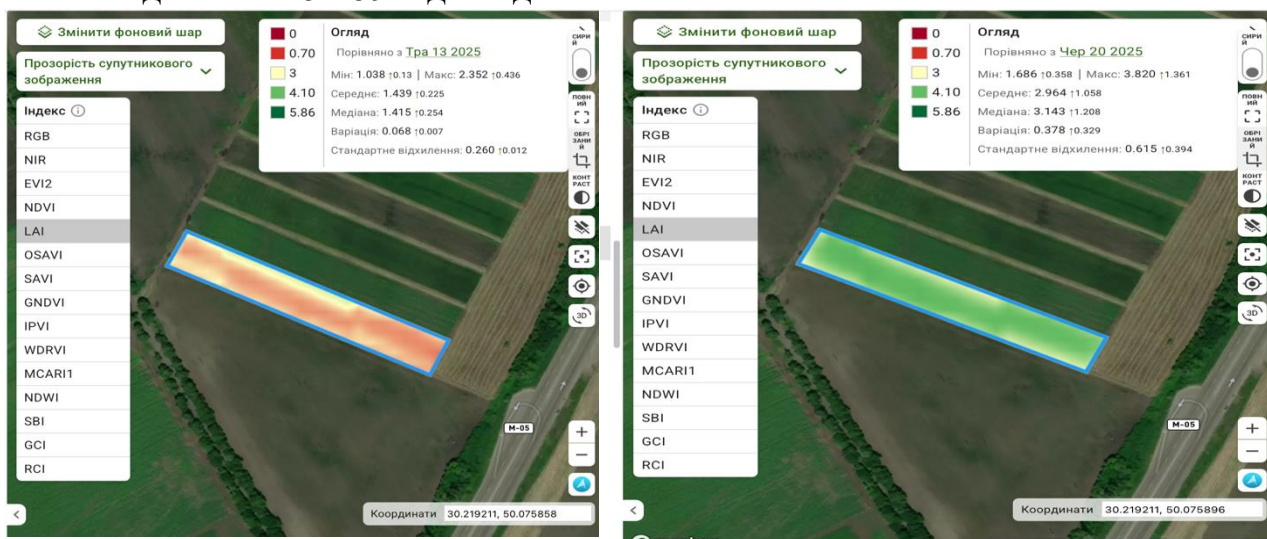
Змінити фоновий шар

Прозорість супутникового зображення

Індекс

RGB
NIR
EVI2
NDVI
LAI
OSAVI
SAVI
GNDVI
IPVI
WDRVI
MCARI1
NDWI
SBI
GCI
RCI

0
0.70
3
4.10
5.86

Огляд
Порівняно з Тра 13 2025
Мін: 1.038 ↑0.13 | Макс: 2.352 ↑0.436
Середнє: 1.439 ↑0.225
Медіана: 1.415 ↑0.254
Варіація: 0.068 ↑0.007
Стандартне відхилення: 0.260 ↑0.012

СИРИЙ
ПОВНИЙ
ОБРІЗАНИЙ
КОНТРАСТ

M-05

Координати 30.219211, 50.075858

Змінити фоновий шар

Прозорість супутникового зображення

Індекс

RGB
NIR
EVI2
NDVI
LAI
OSAVI
SAVI
GNDVI
IPVI
WDRVI
MCARI1
NDWI
SBI
GCI
RCI

0
0.70
3
4.10
5.86

Огляд
Порівняно з Чер 20 2025
Мін: 1.686 ↑0.358 | Макс: 3.820 ↑1.361
Середнє: 2.964 ↑1.058
Медіана: 3.143 ↑1.208
Варіація: 0.378 ↑0.329
Стандартне відхилення: 0.615 ↑0.394

СИРИЙ
ПОВНИЙ
ОБРІЗАНИЙ
КОНТРАСТ

M-05

Координати 30.219211, 50.075896